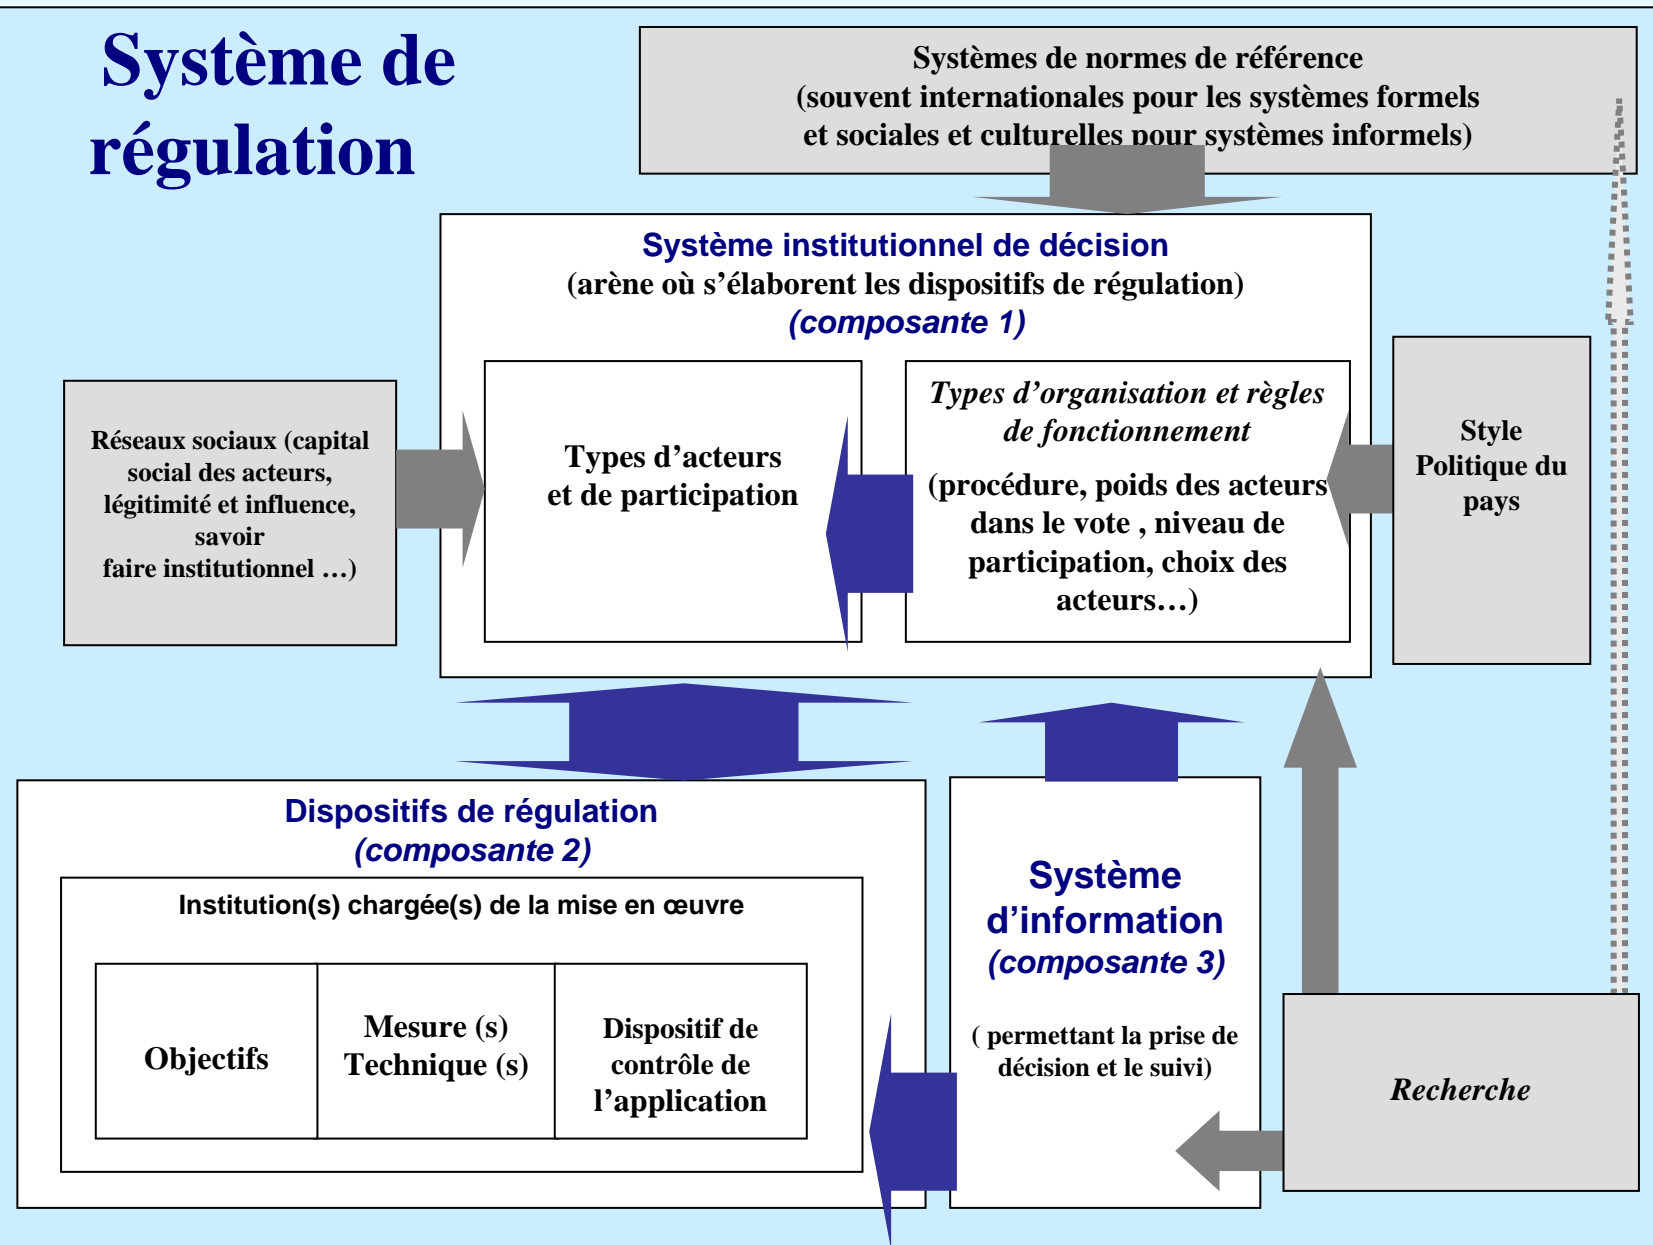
Système de régulation

Systèmes de normes de référence (souvent internationales pour les systèmes formels et sociales et culturelles pour systèmes informels)

Système institutionnel de décision
(arène où s'élaborent les dispositifs de régulation)
(composante 1)

Réseaux sociaux (capital social des acteurs, légitimité et influence, savoir faire institutionnel …)

Types d'acteurs et de participation

Types d'organisation et règles de fonctionnement
(procédure, poids des acteurs dans le vote , niveau de participation, choix des acteurs…)

Style Politique du pays

Dispositifs de régulation
(composante 2)

Institution(s) chargée(s) de la mise en œuvre

| Objectifs | Mesure (s) Technique (s) | Dispositif de contrôle de l'application |
|---|---|---|

Système d'information
(composante 3)
( permettant la prise de décision et le suivi)

Recherche